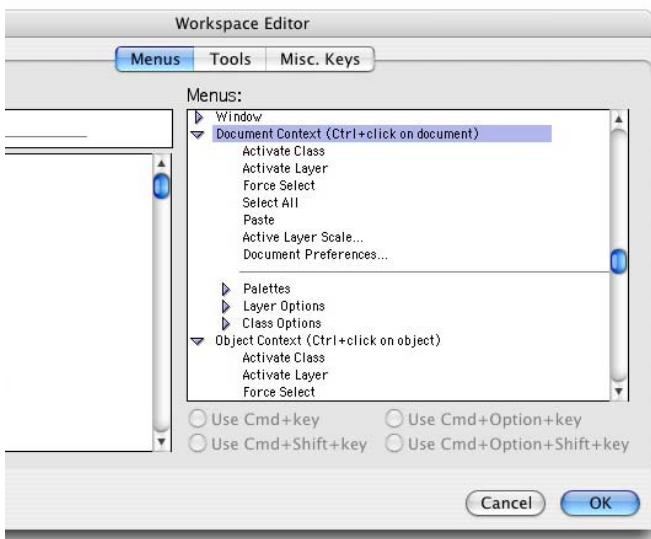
Workspace Editor

Menus | Tools | Misc. Keys

Menus:

Window
Document Context (Ctrl+click on document)
Activate Class
Activate Layer
Force Select
Select All
Paste
Active Layer Scale...
Document Preferences...
Palettes
Layer Options
Class Options
Object Context (Ctrl+click on object)
Activate Class
Activate Layer
Force Select

Use Cmd+key
Use Cmd+Option+key
Use Cmd+Shift+key
Use Cmd+Option+Shift+key

Cancel
OK